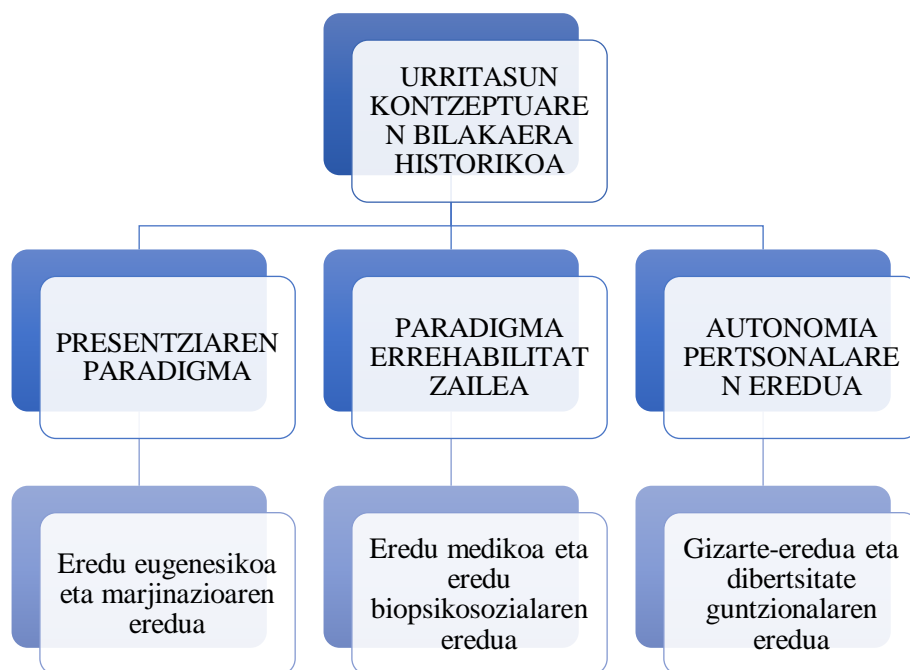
URRITASUN KONTZEPTUAREN BILAKAERA HISTORIKOA

PRESENTZIAREN PARADIGMA

PARADIGMA ERREHABILITATZAILEA

AUTONOMIA PERTSONALAREN EREDUA

Eredu eugenesikoa eta marjinazioaren eredua

Eredu medikoa eta eredu biopsikosozialaren eredua

Gizarte-eredua eta dibertsitate guntzionalaren eredua